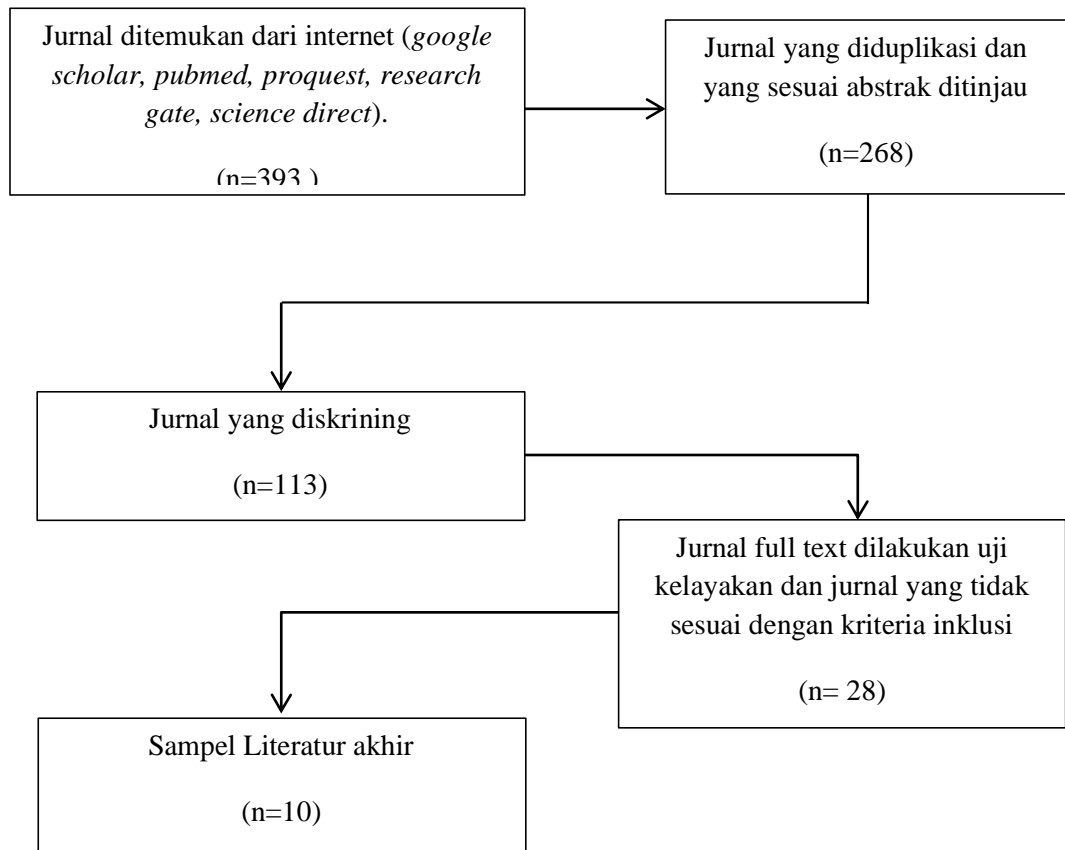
Jurnal ditemukan dari internet (*google scholar, pubmed, proquest, research gate, science direct*).

(n=393 )

Jurnal yang diduplikasi dan yang sesuai abstrak ditinjau

(n=268)

Jurnal yang diskrining

(n=113)

Jurnal full text dilakukan uji kelayakan dan jurnal yang tidak sesuai dengan kriteria inklusi

(n= 28)

Sampel Literatur akhir

(n=10)